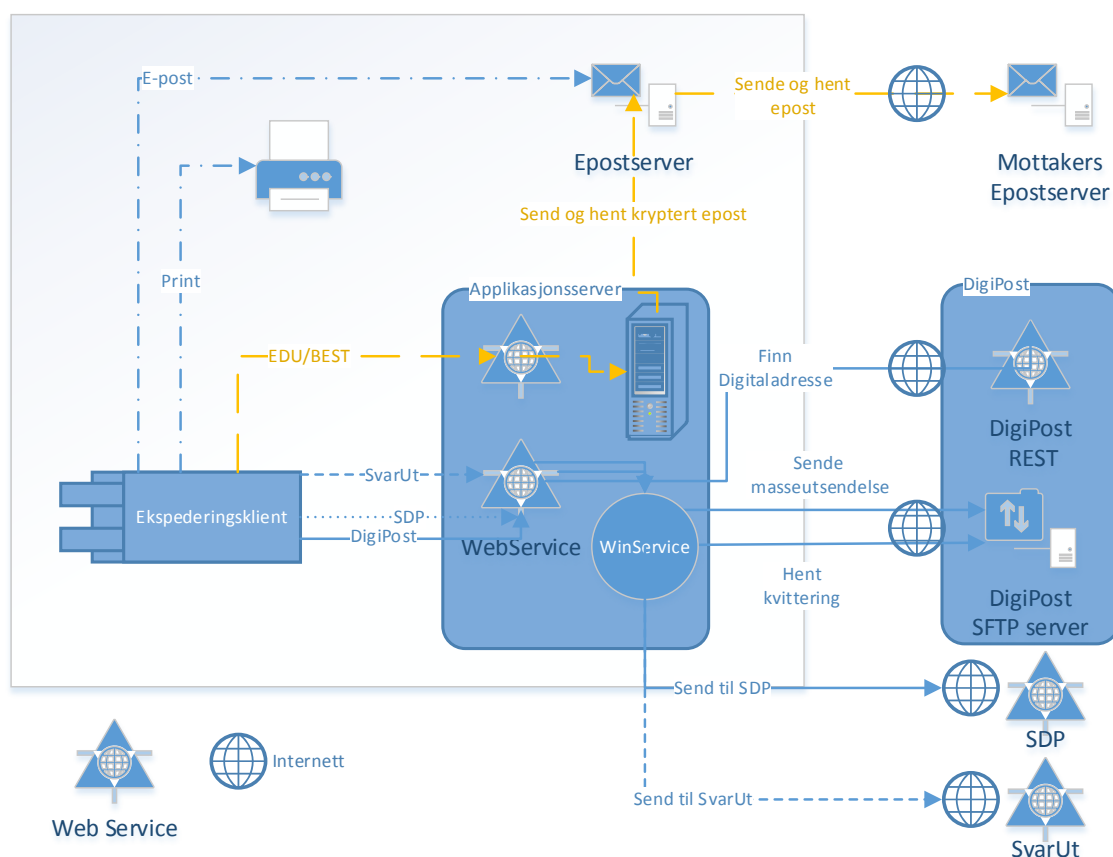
E-post

Sende og hent epost

Epostserver

Mottakers Epostserver

Print

Send og hent kryptert epost

Applikasjonsserver

DigiPost

EDU/BEST

Finn Digitaladresse

DigiPost REST

SvarUt

Sende masseutsendelse

Ekspederingsklient

SDP

DigiPost

WebService

WinService

Hent kvittering

DigiPost SFTP server

Send til SDP

SDP

Internett

Web Service

Send til SvarUt

SvarUt